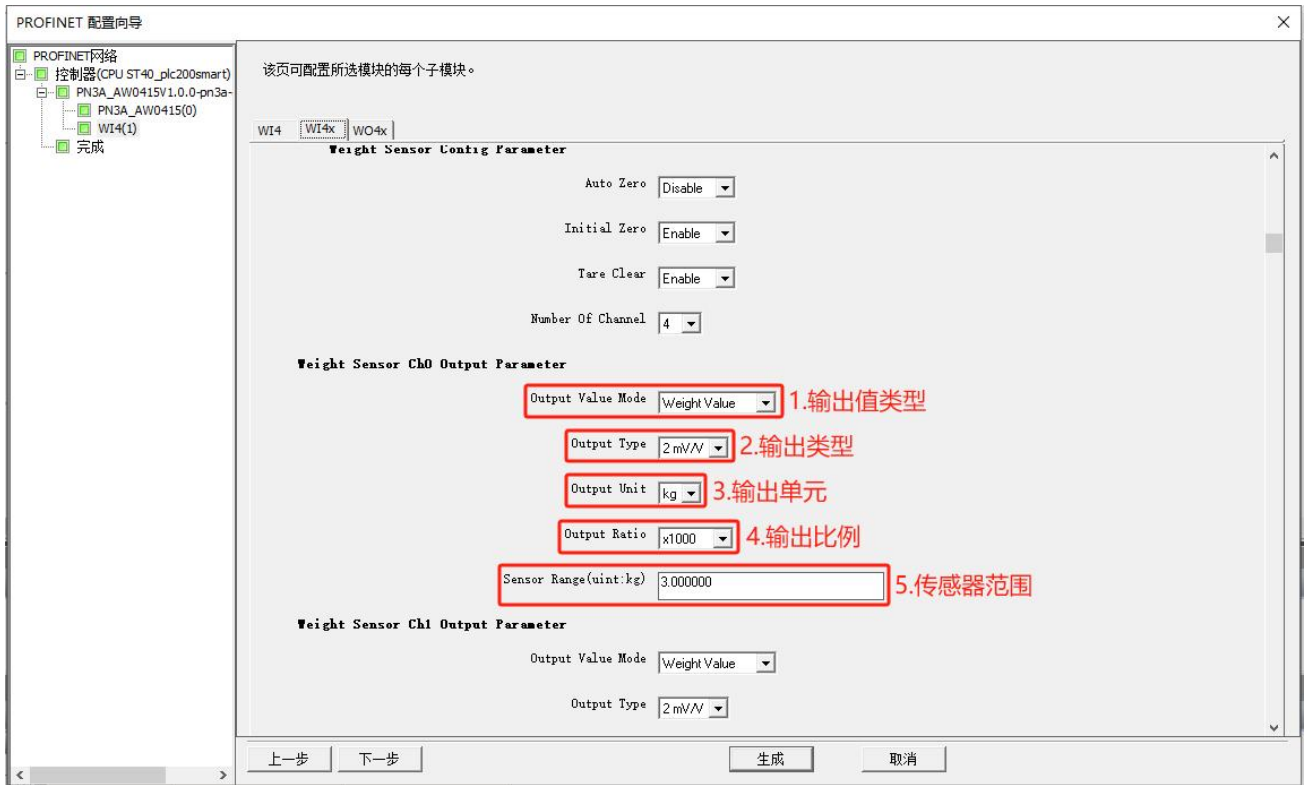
PROFINET 配置向导

×

PROFINET网络
控制器(CPU ST40_plc200smart)
PN3A_AW0415V1.0.0-pn3a-
PN3A_AW0415(0)
WI4(1)
完成

该页可配置所选模块的每个子模块。

WI4
WI4x
WO4x

Weight Sensor Config Parameter

Auto Zero Disable

Initial Zero Enable

Tare Clear Enable

Number Of Channel 4

Weight Sensor Ch0 Output Parameter

Output Value Mode Weight Value 1.输出值类型

Output Type 2 mV/V 2.输出类型

Output Unit kg 3.输出单元

Output Ratio x1000 4.输出比例

Sensor Range(uint:kg) 3.000000 5.传感器范围

Weight Sensor Ch1 Output Parameter

Output Value Mode Weight Value

Output Type 2 mV/V

上一步
下一步
生成
取消